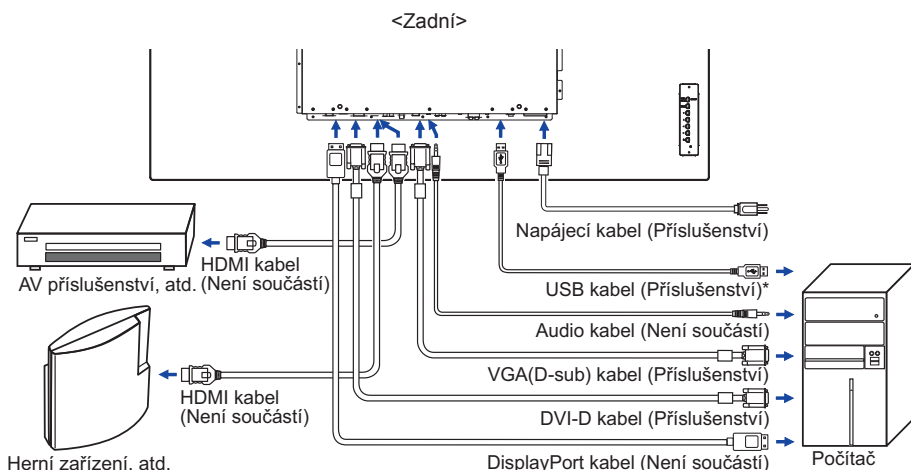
<Zadní>

Napájecí kabel (Příslušenství)

HDMI kabel
AV příslušenství, atd. (Není součástí)

USB kabel (Příslušenství)*

Audio kabel (Není součástí)

HDMI kabel
(Není součástí)

VGA(D-sub) kabel (Příslušenství)

DVI-D kabel (Příslušenství)

Herní zařízení, atd.

DisplayPort kabel (Není součástí)

Počítač